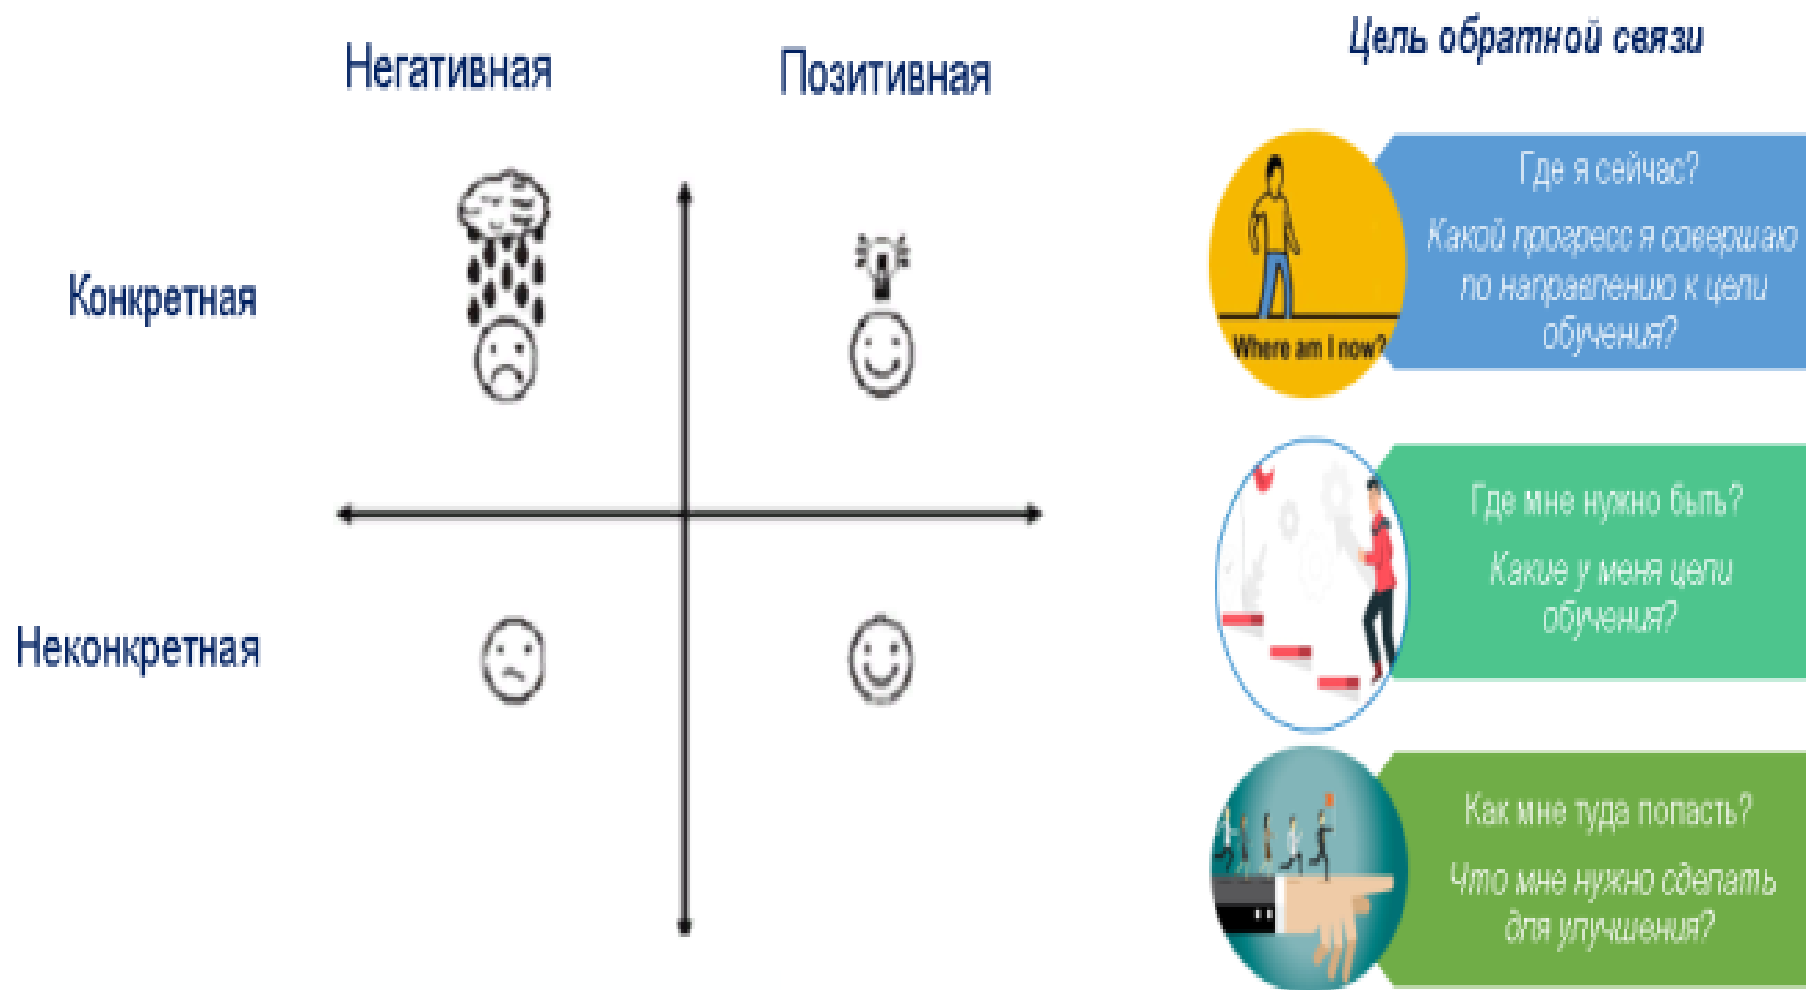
Негативная

Позитивная

Конкретная

Неконкретная

Цель обратной связи

Where am I now?

Где я сейчас?

Какой прогресс я совершаю по направлению к цели обучения?

Где мне нужно быть?

Какие у меня цели обучения?

Как мне туда попасть?

Что мне нужно сделать для улучшения?